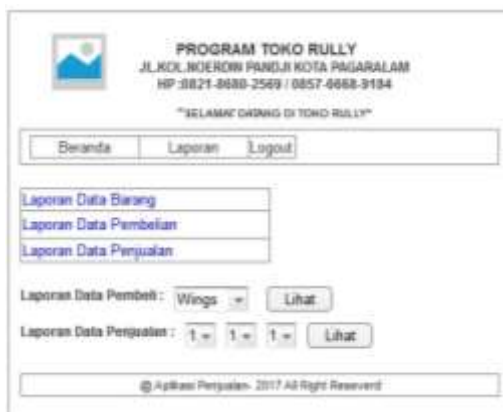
PROGRAM TOKO RULLY
JL.KOL.NOERDIN PANDJI KOTA PAGARALAM
HP:0821-8680-2569 / 0857-6868-9184

"SELAMAT DATANG DI TOKO RULLY"

Beranda | Laporan | Logout

Laporan Data Barang
Laporan Data Pembelian
Laporan Data Penjualan

Laporan Data Pembeli : Wings Lihat

Laporan Data Penjualan : 1 1 1 Lihat

@ Aplikasi Penjualan- 2017 All Right Reserved